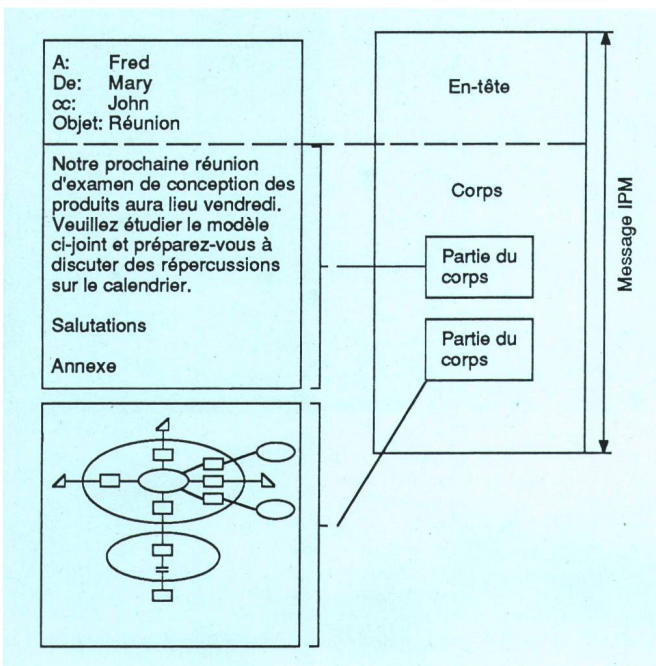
A: Fred
De: Mary
cc: John
Objet: Réunion

Notre prochaine réunion d'examen de conception des produits aura lieu vendredi. Veuillez étudier le modèle ci-joint et préparez-vous à discuter des répercussions sur le calendrier.

Salutations

Annexe

En-tête

Corps

Partie du corps

Partie du corps

Message IPM